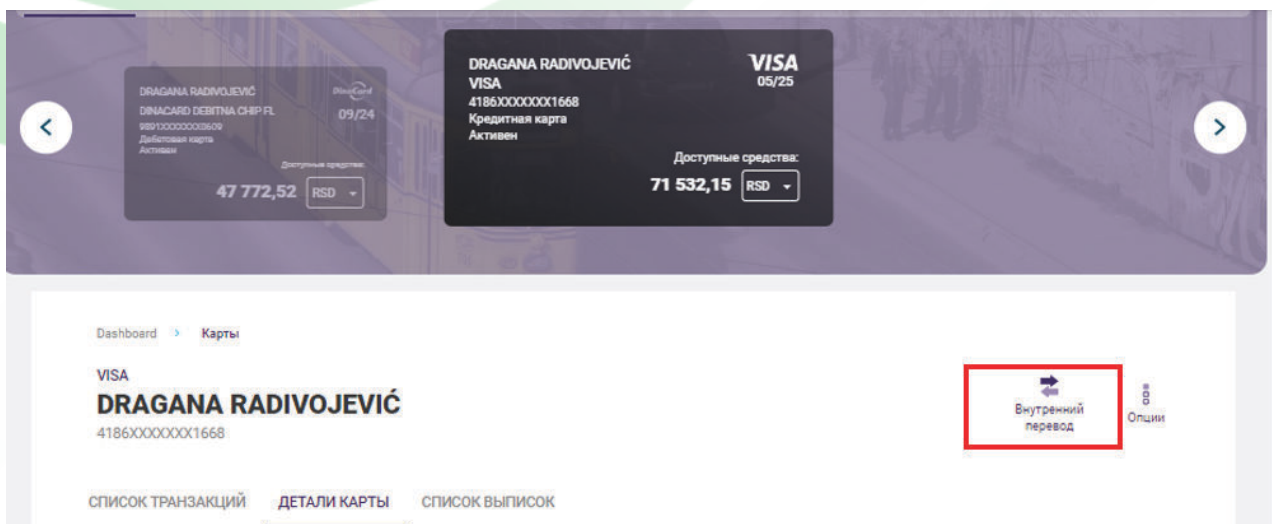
DRAGANA RADIVOJEVIĆ
DINACARD DEBITNA CHIP FL
9891XXXXXXX0609
Дебетовая карта
Активен
DinaCard
09/24
Доступные средства:
47 772,52 RSD

DRAGANA RADIVOJEVIĆ
VISA
4186XXXXXXX1668
Кредитная карта
Активен
VISA
05/25
Доступные средства:
71 532,15 RSD

Dashboard > Карты

VISA
DRAGANA RADIVOJEVIĆ
4186XXXXXXX1668

Внутренний перевод
Опции

СПИСОК ТРАНЗАКЦИЙ
ДЕТАЛИ КАРТЫ
СПИСОК ВЫПИСОК